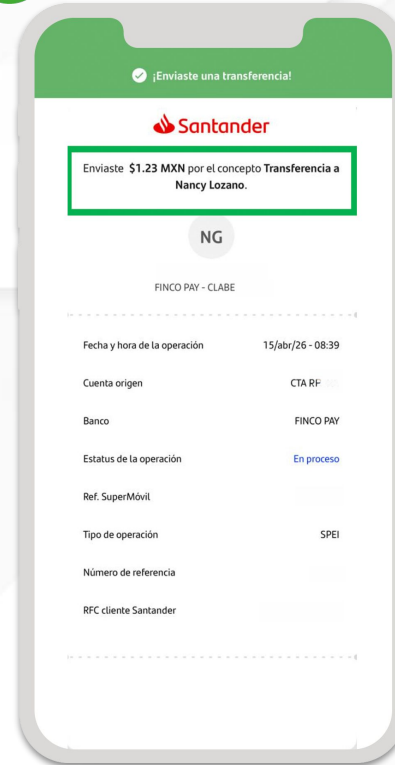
¡Enviaste una transferencia!

Santander

Enviaste **$1.23 MXN** por el concepto **Transferencia a Nancy Lozano**.

NG

FINCO PAY - CLABE

Fecha y hora de la operación 15/abr/26 - 08:39

Cuenta origen CTA RF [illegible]

Banco FINCO PAY

Estatus de la operación En proceso

Ref. SuperMóvil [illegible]

Tipo de operación SPEI

Número de referencia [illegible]

RFC cliente Santander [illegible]